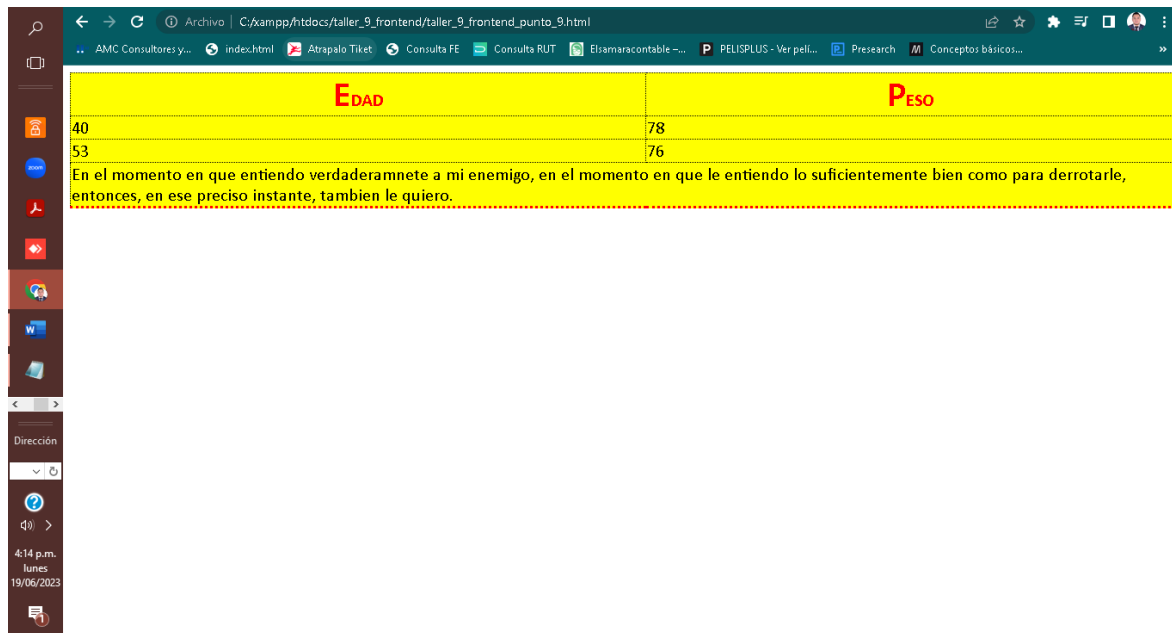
Archivo | C:/xampp/htdocs/taller_9_frontend/taller_9_frontend_punto_9.html

AMC Consultores y... index.html Atrapalo Tiket Consulta FE Consulta RUT Elsamaracontable -... PELISPLUS - Ver peli... Presearch Conceptos básicos...

| EDAD | PESO |
|---|---|
| 40 | 78 |
| 53 | 76 |

En el momento en que entiendo verdaderamnete a mi enemigo, en el momento en que le entiendo lo suficientemente bien como para derrotarle, entonces, en ese preciso instante, tambien le quiero.

Dirección

4:14 p.m.
lunes
19/06/2023